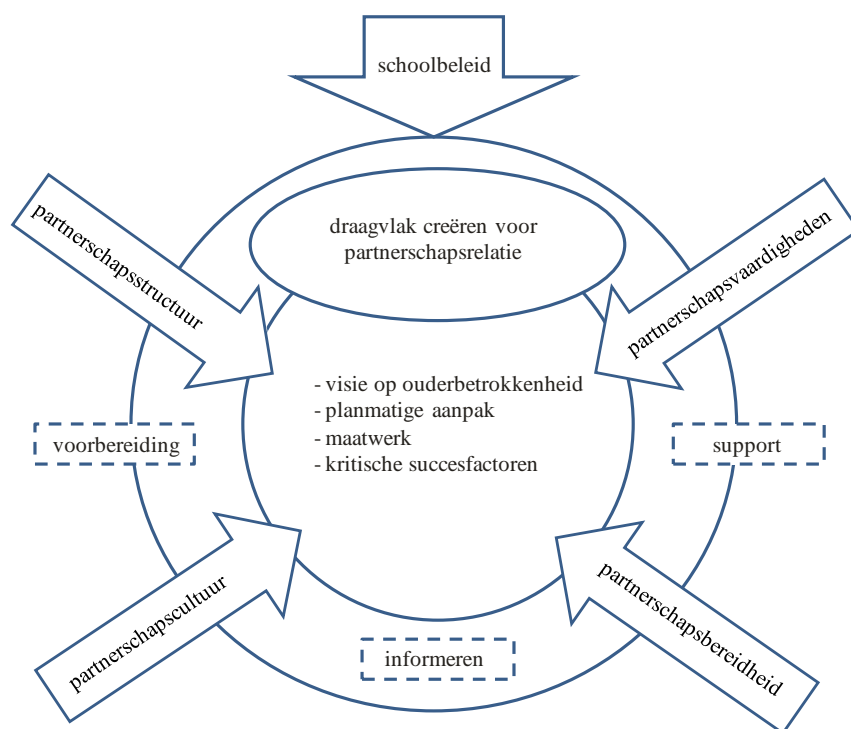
schoolbeleid

partnerschapsstructuur

draagvlak creëren voor partnerschapsrelatie

partnerschapsvaardigheden

- visie op ouderbetrokkenheid
- planmatige aanpak
- maatwerk
- kritische succesfactoren

voorbereiding

support

partnerschapscultuur

partnerschapsbereidheid

informeren